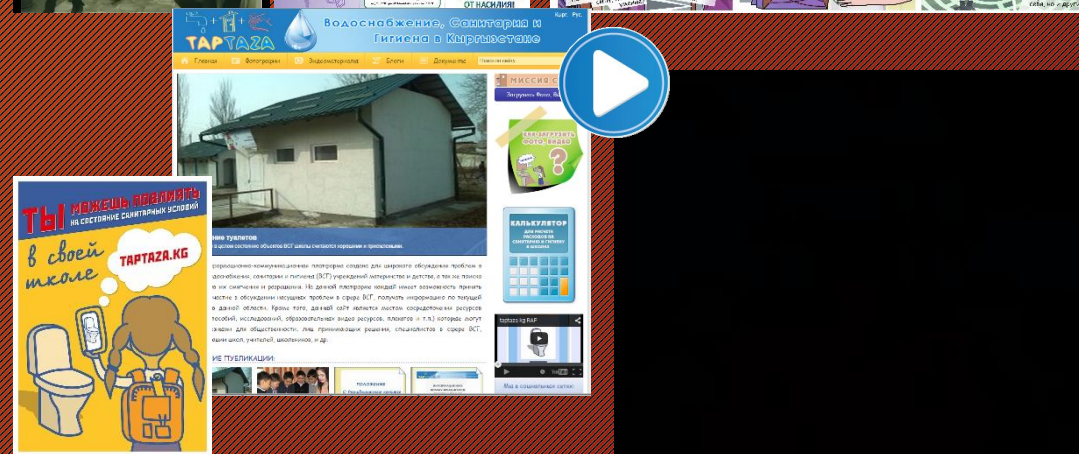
ОТ НАСИЛИЯ!

TAPTAZA

Водоснабжение, Санитария и Гигиена в Кыргызстане

Кырг. Рус.

Главная Фотогалерея Видеоматериалы Блоги Документы

МИССИЯ С

КАК ЗАГРУЗИТЬ ФОТО, ВИДЕО

КАЛЬКУЛЯТОР

taptaza.kg RAP

Мы в социальных сетях

ние туалетов

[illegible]

ИЕ ПУБЛИКАЦИИ:

ТЫ МОЖЕШЬ ПОВЛИЯТЬ НА СОСТОЯНИЕ САНИТАРНЫХ УСЛОВИЙ

в своей школе

TAPTAZA.KG